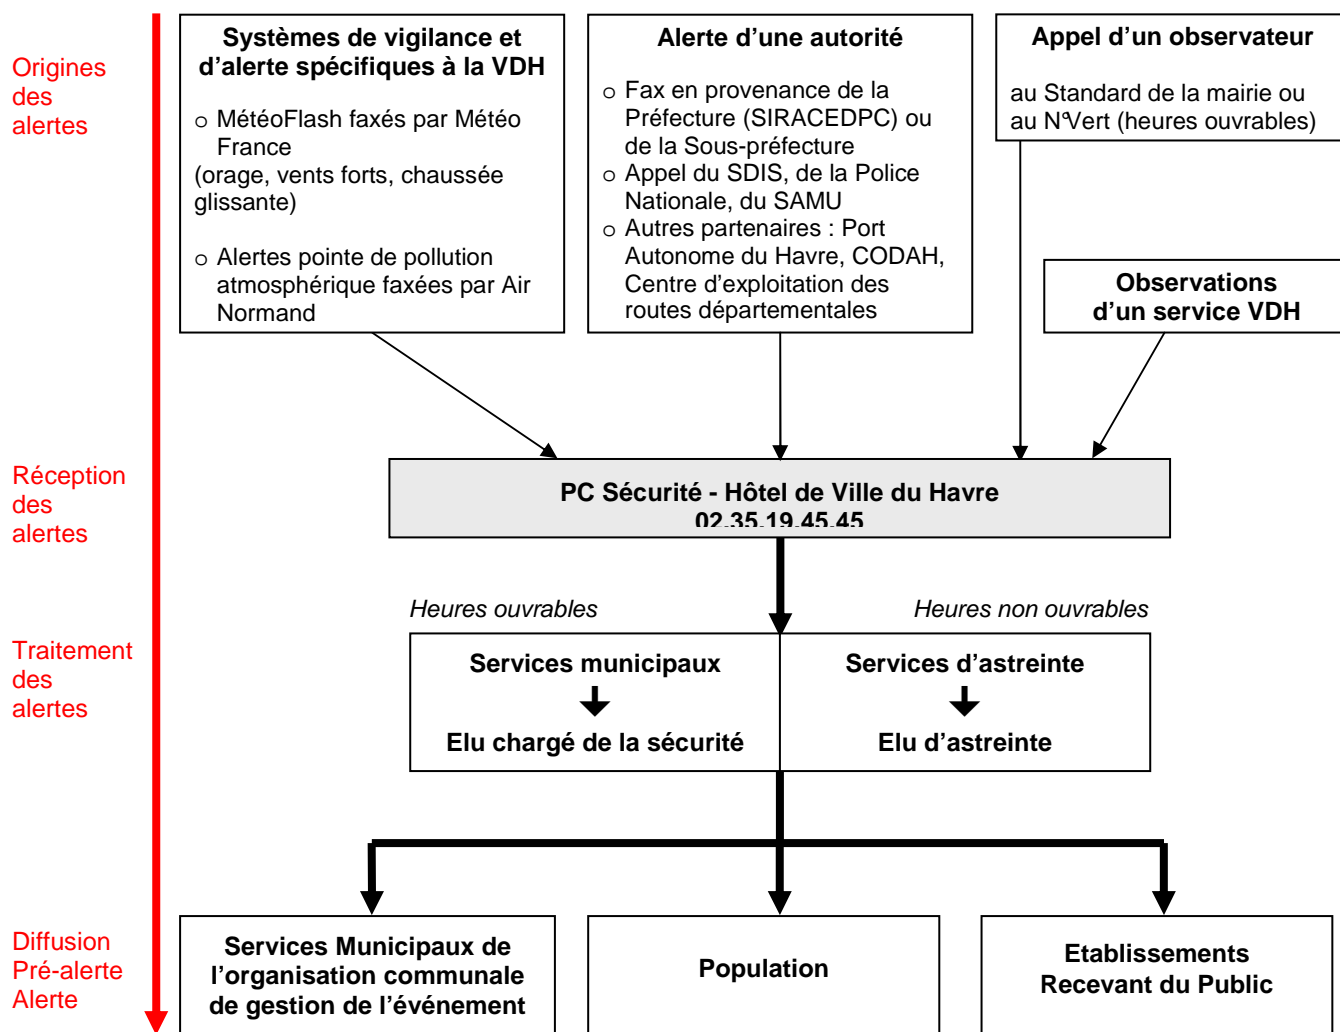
Origines des alertes

Systèmes de vigilance et d'alerte spécifiques à la VDH

o MétéoFlash faxés par Météo France
(orage, vents forts, chaussée glissante)

o Alertes pointe de pollution atmosphérique faxées par Air Normand

Alerte d'une autorité

o Fax en provenance de la Préfecture (SIRACEDPC) ou de la Sous-préfecture
o Appel du SDIS, de la Police Nationale, du SAMU
o Autres partenaires : Port Autonome du Havre, CODAH, Centre d'exploitation des routes départementales

Appel d'un observateur

au Standard de la mairie ou au N°Vert (heures ouvrables)

Observations d'un service VDH

Réception des alertes

PC Sécurité - Hôtel de Ville du Havre
02.35.19.45.45

Traitement des alertes

Heures ouvrables

Heures non ouvrables

Services municipaux

Elu chargé de la sécurité

Services d'astreinte

Elu d'astreinte

Diffusion
Pré-alerte
Alerte

Services Municipaux de l'organisation communale de gestion de l'événement

Population

Etablissements Recevant du Public